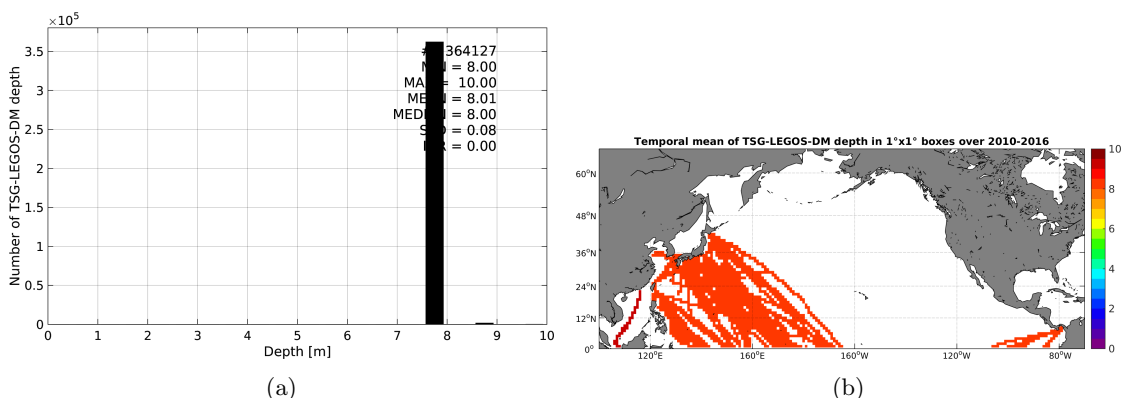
$\times10^5$

3.5
3
2.5
2
1.5
1
0.5
0

Number of TSG-LEGOS-DM depth

0 1 2 3 4 5 6 7 8 9 10

Depth [m]

#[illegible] 364127
M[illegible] = 8.00
MA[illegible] = 10.00
ME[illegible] = 8.01
MED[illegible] = 8.00
S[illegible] = 0.08
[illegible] = 0.00

(a)

Temporal mean of TSG-LEGOS-DM depth in 1°x1° boxes over 2010-2016

60°N
48°N
36°N
24°N
12°N
0°

120°E 160°E 160°W 120°W 80°W

10
8
6
4
2
0

(b)